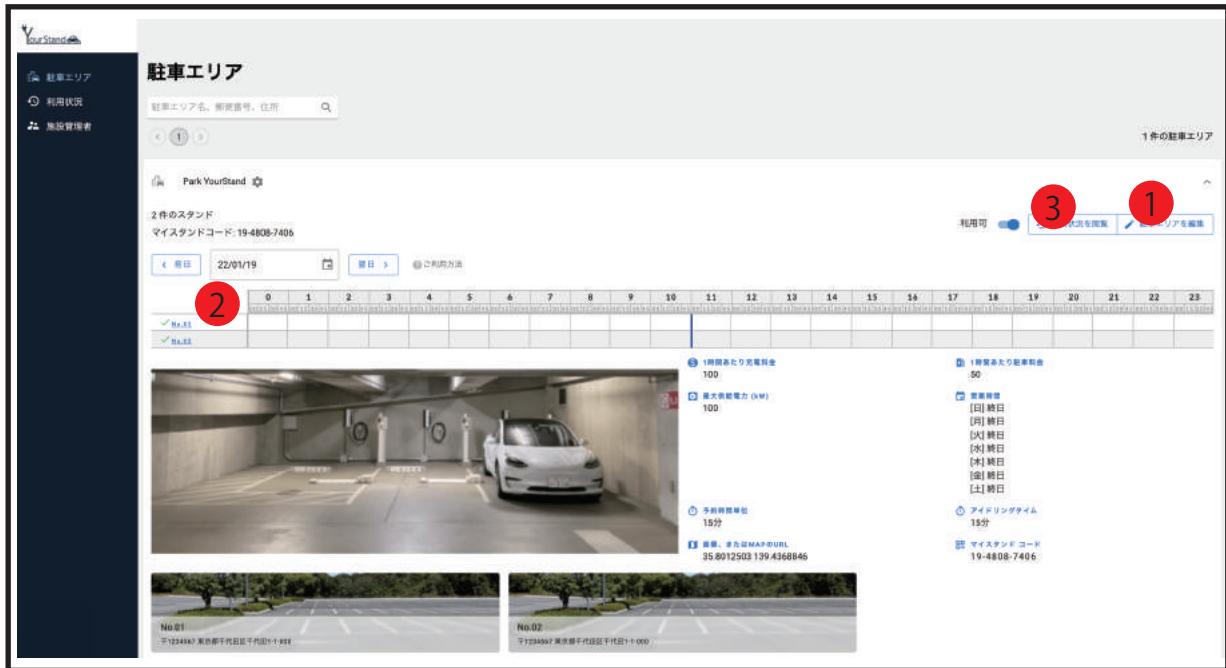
YourStand

駐車エリア
利用状況
施設管理者

駐車エリア

駐車エリア名、郵便番号、住所

1

1件の駐車エリア

Park YourStand

2件のスタンド
マイスタンドコード: 19-4808-7406

利用可

3 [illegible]状況を閲覧
1 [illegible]エリアを編集

< 前日
22/01/19
翌日 >
ご利用方法

2

| | 0 | 1 | 2 | 3 | 4 | 5 | 6 | 7 | 8 | 9 | 10 | 11 | 12 | 13 | 14 | 15 | 16 | 17 | 18 | 19 | 20 | 21 | 22 | 23 |
|---|---|---|---|---|---|---|---|---|---|---|---|---|---|---|---|---|---|---|---|---|---|---|---|---|
| ✓ No.01 | | | | | | | | | | | | | | | | | | | | | | | | |
| ✓ No.02 | | | | | | | | | | | | | | | | | | | | | | | | |

1時間あたり充電料金
100

1時間あたり駐車料金
50

最大供給電力 (kW)
100

営業時間
[日] 終日
[月] 終日
[火] 終日
[水] 終日
[木] 終日
[金] 終日
[土] 終日

予約時間単位
15分

アイドリングタイム
15分

座標、またはMAPのURL
35.8012503 139.4368846

マイスタンド コード
19-4808-7406

No.01
〒1234567 東京都千代田区千代田1-1-XXX

No.02
〒1234567 東京都千代田区千代田1-1-000